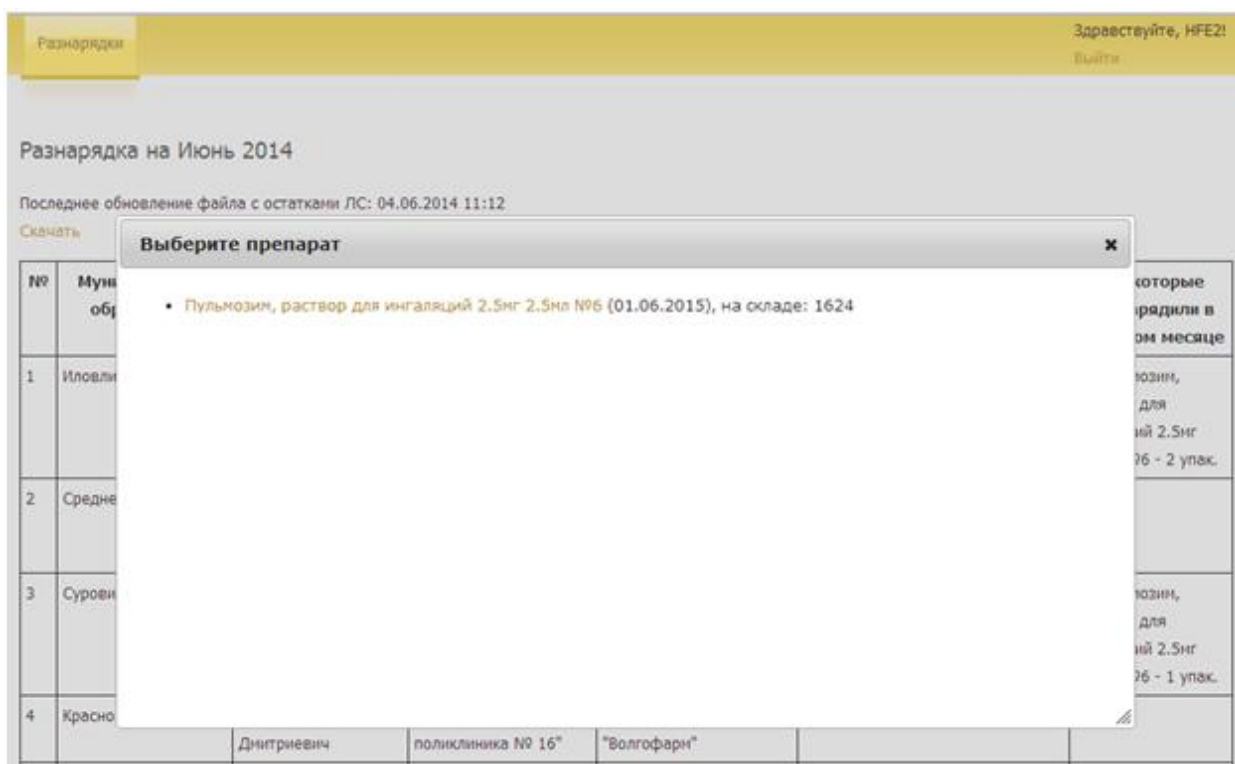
Разнарядки

Здравствуйте, HFE2!
Выйти

Разнарядка на Июнь 2014

Последнее обновление файла с остатками ЛС: 04.06.2014 11:12
Скачать

Выберите препарат ×

• Пульмозим, раствор для ингаляций 2.5мг 2.5мл №6 (01.06.2015), на складе: 1624

| № | Муни обр | | | | | которые рядили в ом месяце |
|---|---|---|---|---|---|---|
| 1 | Иловли | | | | | лозим, для ий 2.5мг 96 - 2 упак. |
| 2 | Средне | | | | | |
| 3 | Сурови | | | | | лозим, для ий 2.5мг 96 - 1 упак. |
| 4 | Красно | Дмитриевич | поликлиника № 16" | "Волгофарм" | | |